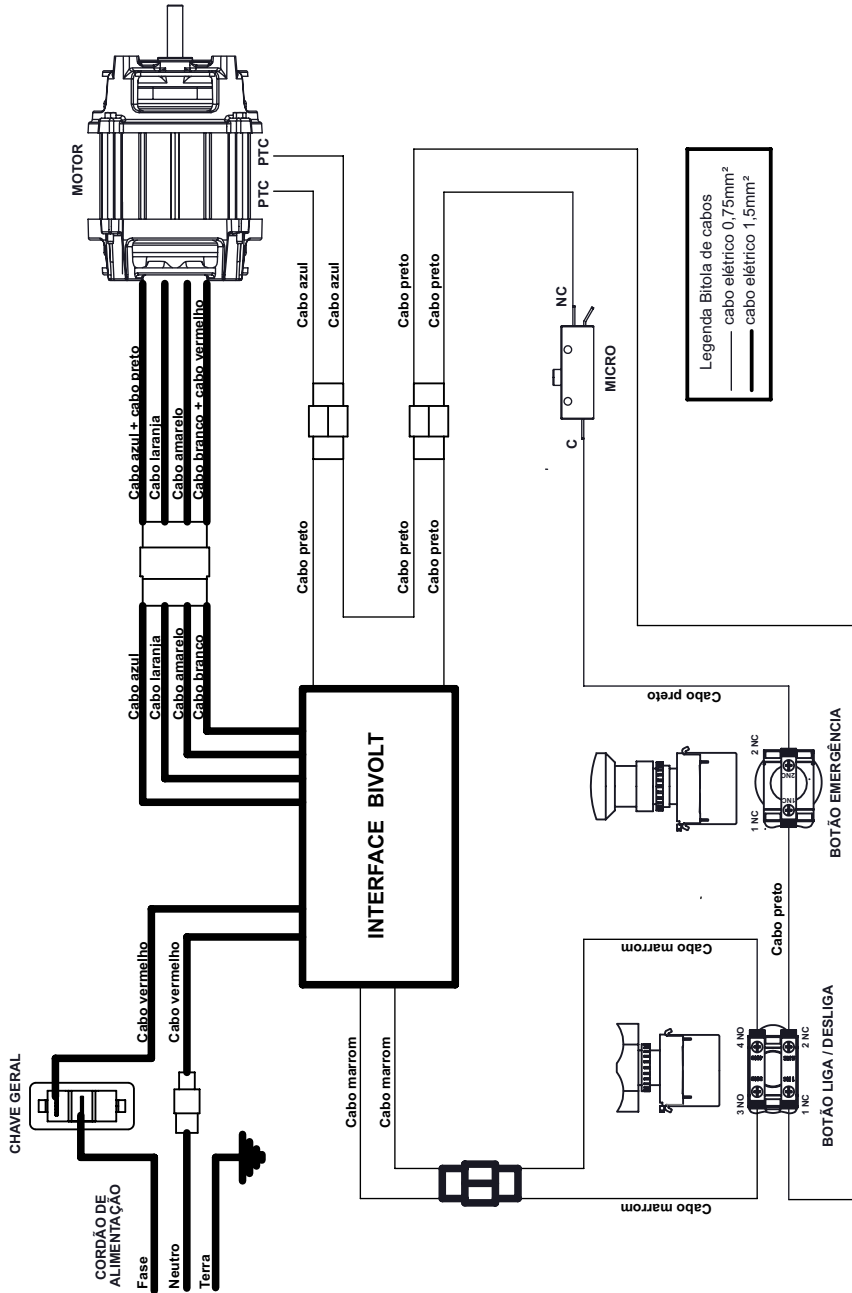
MOTOR

PTC
PTC

Legenda Bitola de cabos
cabo elétrico 0,75mm²
cabo elétrico 1,5mm²

Cabo azul + cabo preto
Cabo laranja
Cabo amarelo
Cabo branco + cabo vermelho

Cabo azul
Cabo azul

Cabo preto
Cabo preto

NC
MICRO
C

Cabo preto
Cabo preto
Cabo preto

Cabo azul
Cabo laranja
Cabo amarelo
Cabo branco

INTERFACE BIVOLT

Cabo preto

2 NC
1 NC
BOTÃO EMERGÊNCIA

Cabo preto

CHAVE GERAL
Cabo vermelho
Cabo vermelho

Cabo marrom

4 NO
2 NC
3 NO
1 NC
BOTÃO LIGA / DESLIGA

Cabo marrom
Cabo marrom
Cabo marrom

CORDÃO DE ALIMENTAÇÃO
Fase
Neutro
Terra